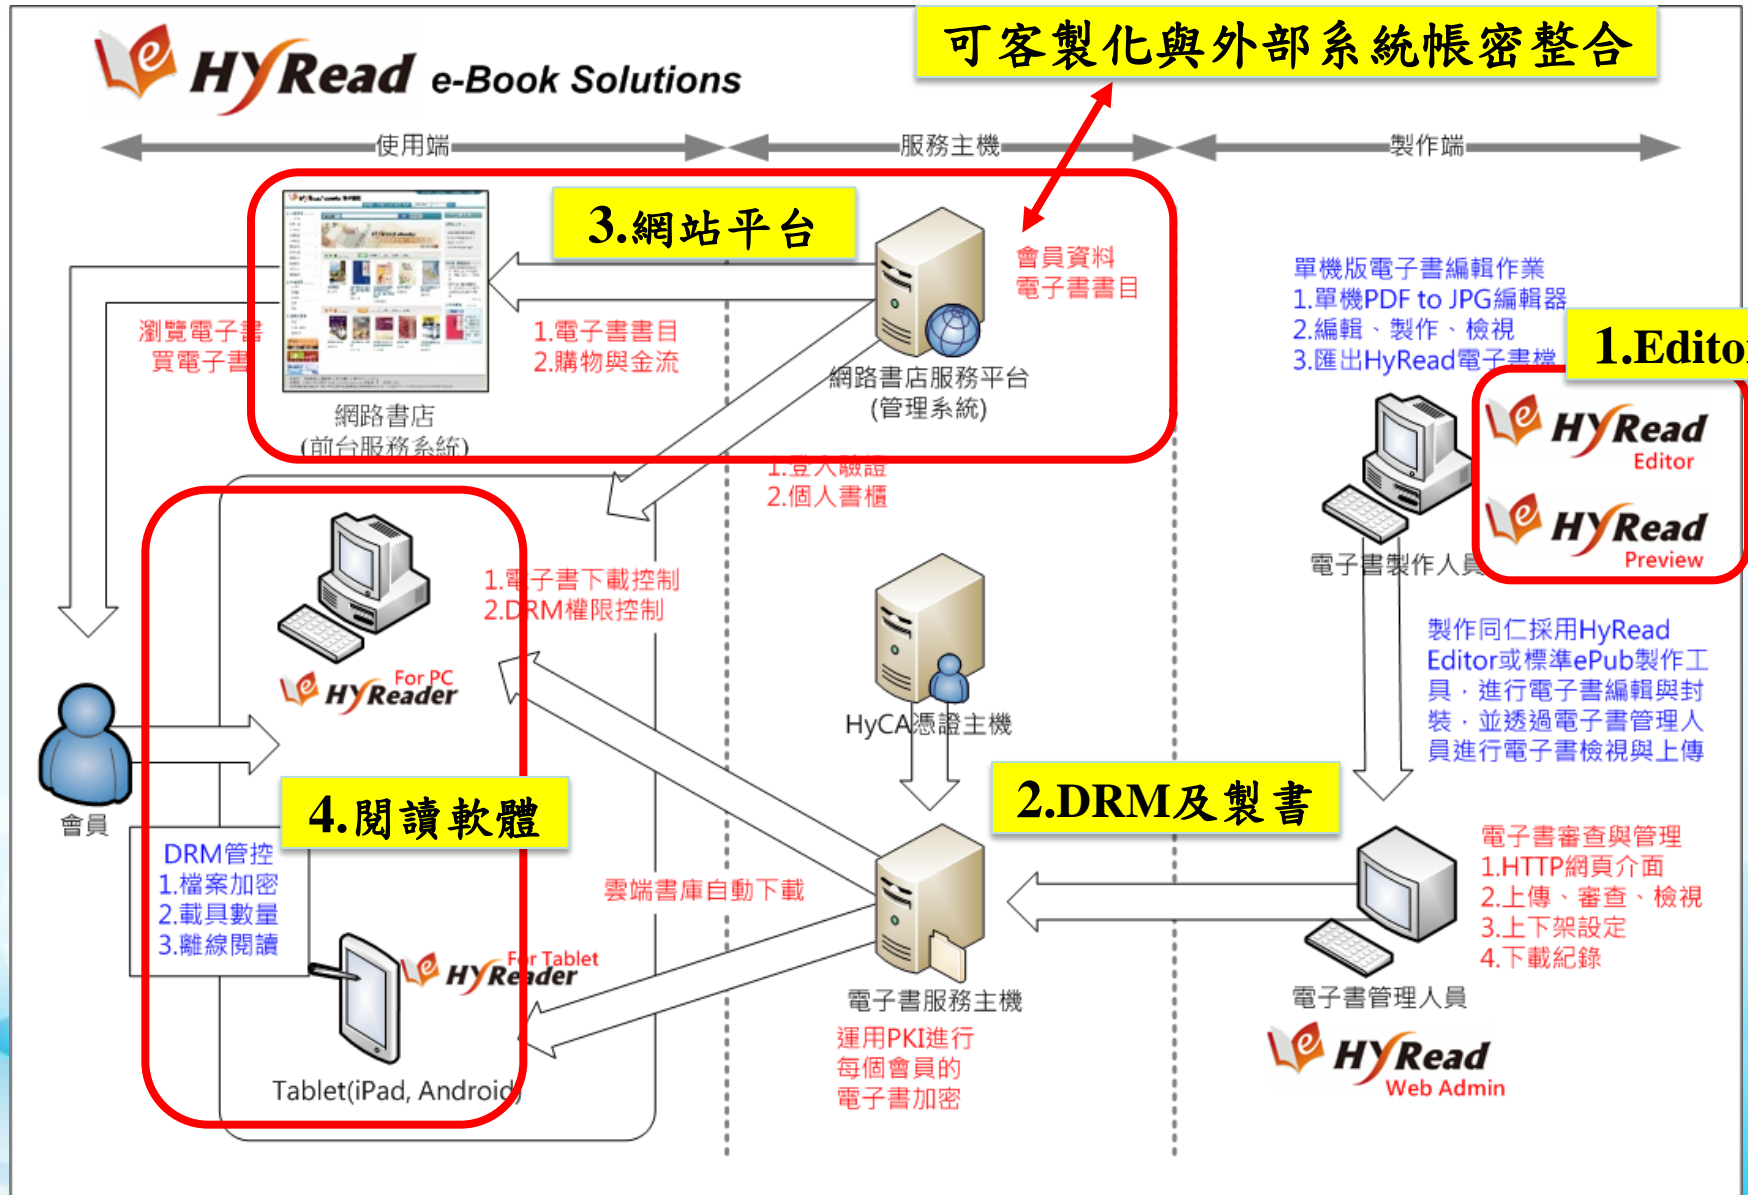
HyRead e-Book Solutions

可客製化與外部系統帳密整合

使用端

服務主機

製作端

3.網站平台

會員資料
電子書書目

瀏覽電子書
買電子書

1.電子書書目
2.購物與金流

網路書店
(前台服務系統)

網路書店服務平台
(管理系統)

單機版電子書編輯作業
1.單機PDF to JPG編輯器
2.編輯、製作、檢視
3.匯出HyRead電子書檔

1.Edito

HyRead Editor

HyRead Preview

1.登入驗證
2.個人書櫃

電子書製作人員

1.電子書下載控制
2.DRM權限控制

For PC
HyReader

HyCA憑證主機

製作同仁採用HyRead Editor或標準ePub製作工具，進行電子書編輯與封裝，並透過電子書管理人員進行電子書檢視與上傳

會員

4.閱讀軟體

2.DRM及製書

DRM管控
1.檔案加密
2.載具數量
3.離線閱讀

雲端書庫自動下載

電子書審查與管理
1.HTTP網頁介面
2.上傳、審查、檢視
3.上下架設定
4.下載紀錄

For Tablet
HyReader

電子書服務主機

電子書管理人員

運用PKI進行
每個會員的
電子書加密

HyRead Web Admin

Tablet(iPad, Android)